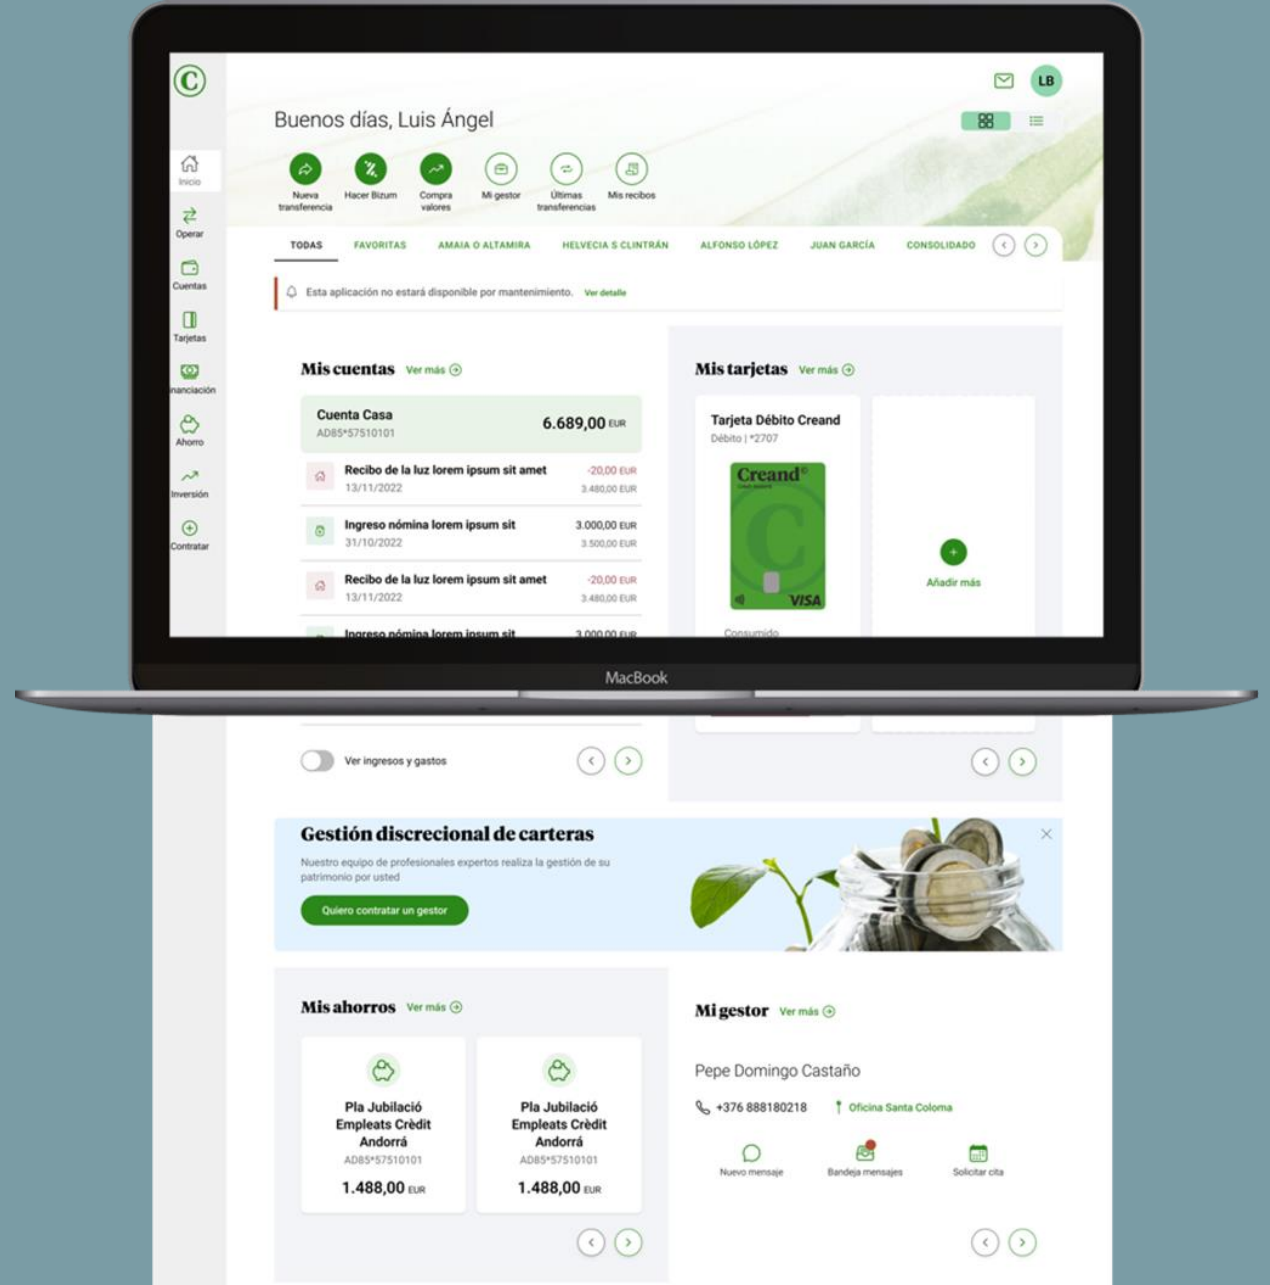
LB

Buenos días, Luis Ángel

Inicio
Operar
Cuentas
Tarjetas
nanciación
Ahorro
Inversión
Contratar

Nueva transferencia
Hacer Bizum
Compra valores
Mi gestor
Últimas transferencias
Mis recibos

TODAS FAVORITAS AMAIA O ALTAMIRA HELVECIA S CLINTRÁN ALFONSO LÓPEZ JUAN GARCÍA CONSOLIDADO

Esta aplicación no estará disponible por mantenimiento. Ver detalle

Mis cuentas Ver más

Cuenta Casa
AD85*57510101
6.689,00 EUR

Recibo de la luz lorem ipsum sit amet
13/11/2022
-20,00 EUR
3.480,00 EUR

Ingreso nómina lorem ipsum sit
31/10/2022
3.000,00 EUR
3.500,00 EUR

Recibo de la luz lorem ipsum sit amet
13/11/2022
-20,00 EUR
3.480,00 EUR

Ingreso nómina lorem ipsum sit
3.000,00 EUR

Mis tarjetas Ver más

Tarjeta Débito Creand
Débito | *2707
Creand
VISA
Consumido

Añadir más

MacBook

Ver ingresos y gastos

Gestión discrecional de carteras
Nuestro equipo de profesionales expertos realiza la gestión de su patrimonio por usted
Quiero contratar un gestor

Mis ahorros Ver más

Pla Jubilació Empleats Crèdit Andorrà
AD85*57510101
1.488,00 EUR

Pla Jubilació Empleats Crèdit Andorrà
AD85*57510101
1.488,00 EUR

Mi gestor Ver más

Pepe Domingo Castaño
+376 888180218
Oficina Santa Coloma

Nuevo mensaje
Bandeja mensajes
Solicitar cita